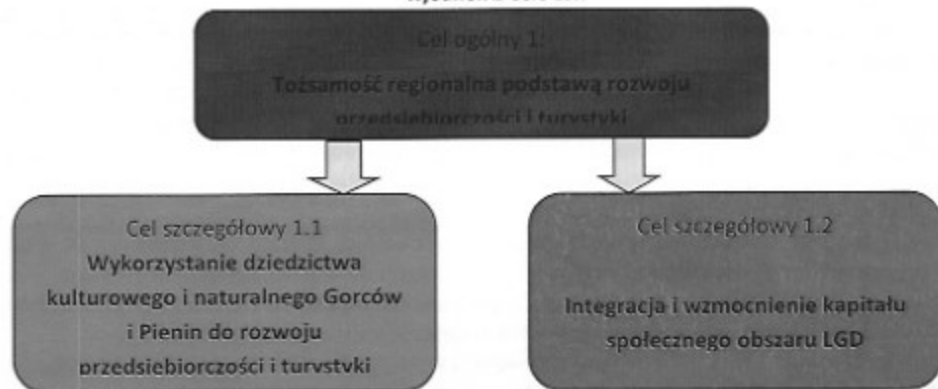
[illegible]

Cel ogólny 1:

Tożsamość regionalna podstawą rozwoju przedsiębiorczości i turystyki

Cel szczegółowy 1.1
Wykorzystanie dziedzictwa kulturowego i naturalnego Gorców i Pienin do rozwoju przedsiębiorczości i turystyki

Cel szczegółowy 1.2

Integracja i wzmocnienie kapitału społecznego obszaru LGD